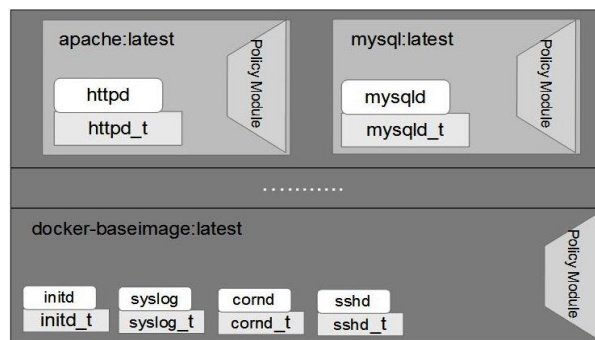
apache:latest

httpd

httpd_t

Policy Module

mysql:latest

mysqld

mysqld_t

Policy Module

..........

docker-baseimage:latest

Policy Module

initd

initd_t

syslog

syslog_t

cornd

cornd_t

sshd

sshd_t